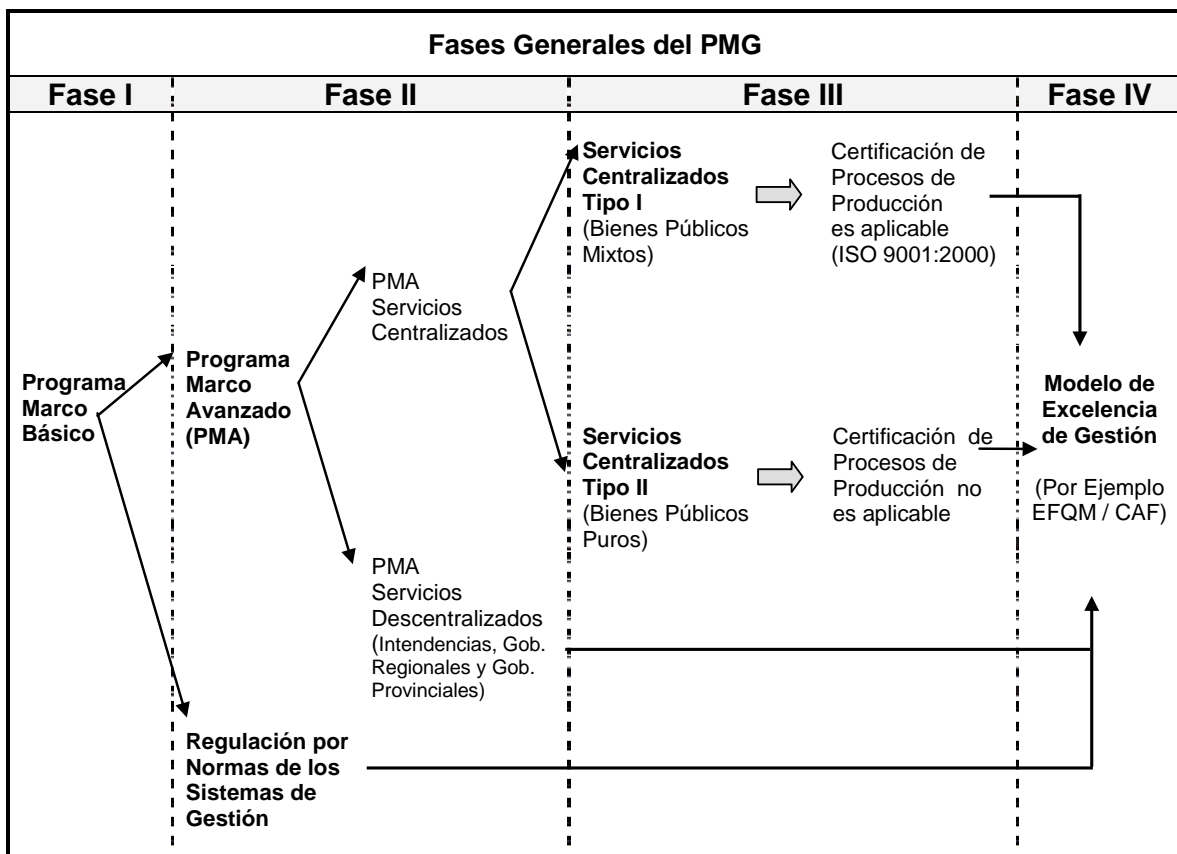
Fases Generales del PMG

Fase I

Fase II

Fase III

Fase IV

Programa Marco Básico

Programa Marco Avanzado (PMA)

PMA Servicios Centralizados

PMA Servicios Descentralizados (Intendencias, Gob. Regionales y Gob. Provinciales)

Regulación por Normas de los Sistemas de Gestión

Servicios Centralizados Tipo I (Bienes Públicos Mixtos)

Certificación de Procesos de Producción es aplicable (ISO 9001:2000)

Servicios Centralizados Tipo II (Bienes Públicos Puros)

Certificación de Procesos de Producción no es aplicable

Modelo de Excelencia de Gestión

(Por Ejemplo EFQM / CAF)